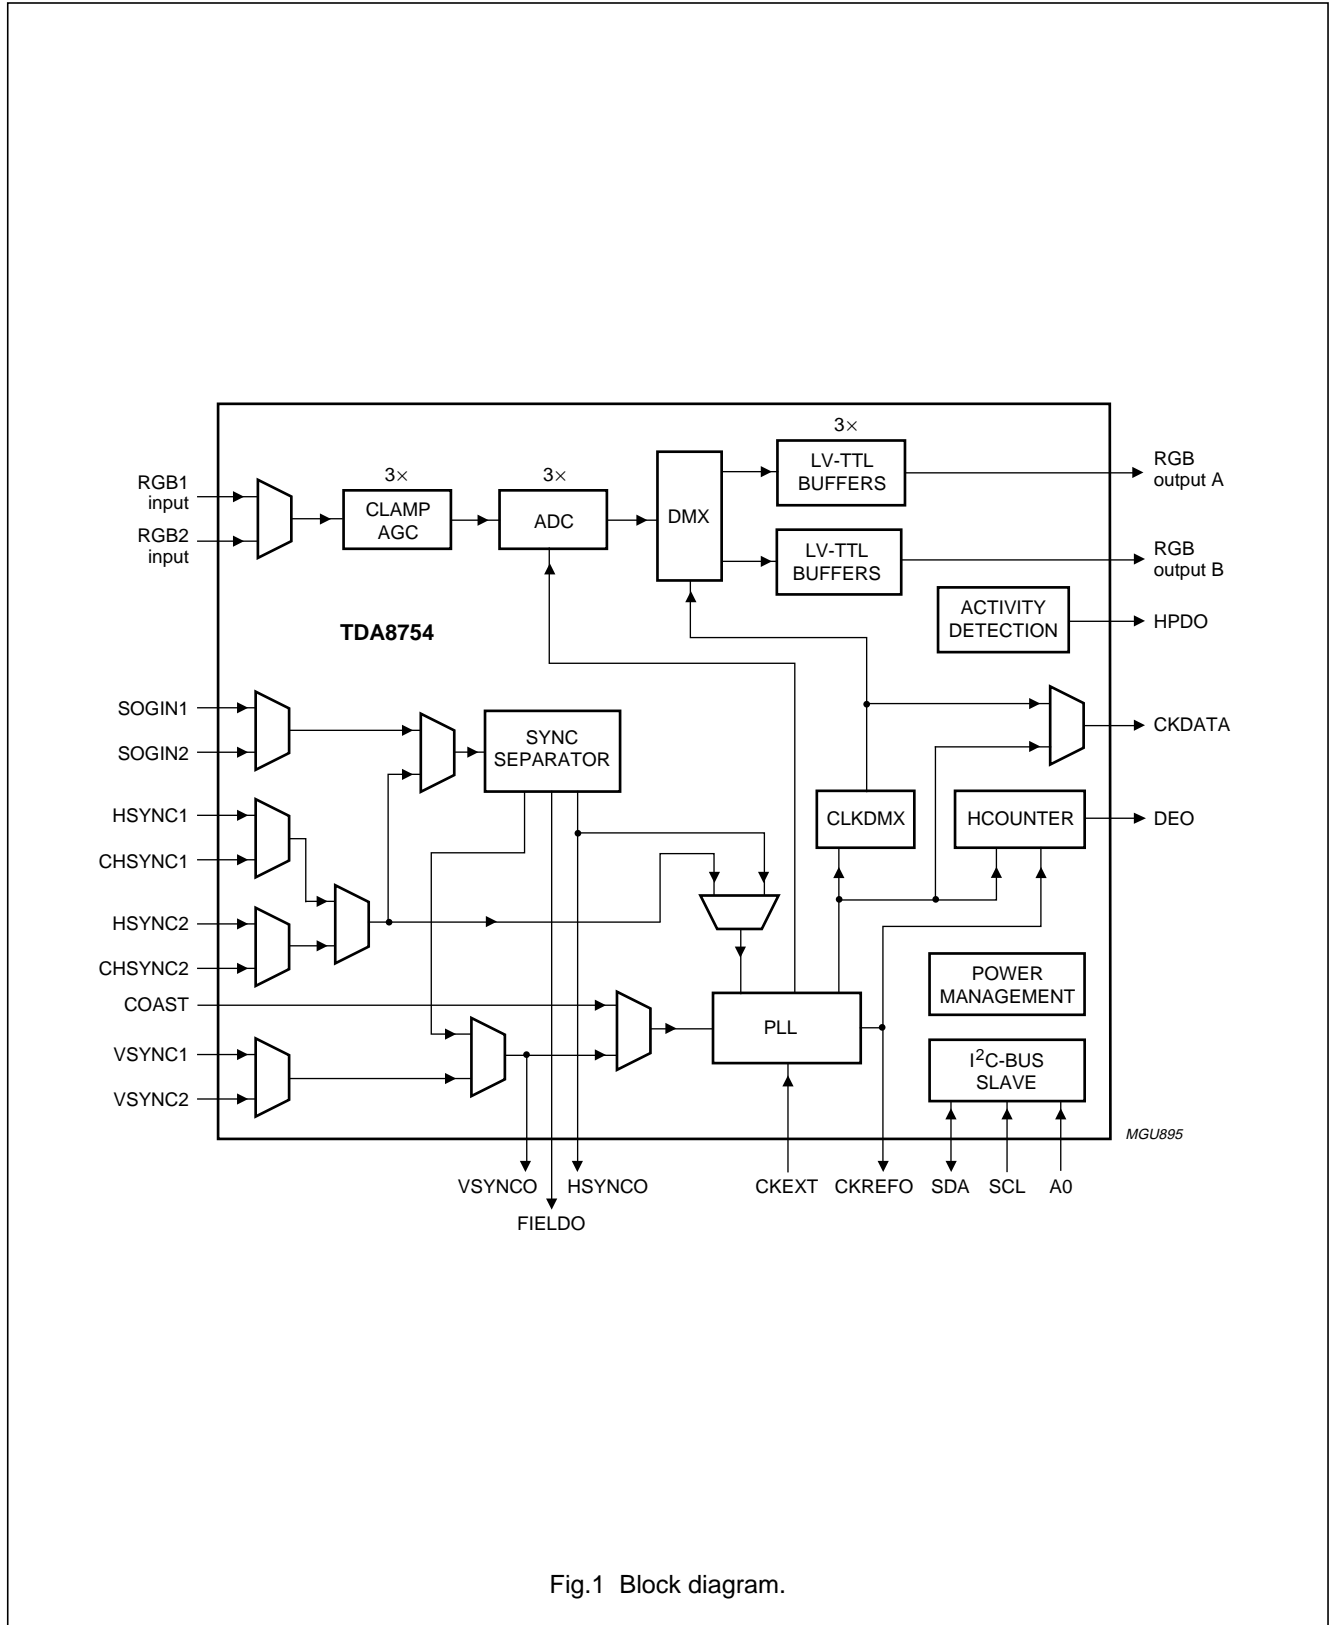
3×

RGB1 input

RGB2 input

3×

CLAMP AGC

3×

ADC

DMX

LV-TTL BUFFERS

LV-TTL BUFFERS

RGB output A

RGB output B

ACTIVITY DETECTION

HPDO

TDA8754

SOGIN1

SOGIN2

SYNC SEPARATOR

CKDATA

HSYNC1

CHSYNC1

CLKDMX

HCOUNTER

DEO

HSYNC2

CHSYNC2

POWER MANAGEMENT

COAST

PLL

VSYNC1

VSYNC2

$I^2$C-BUS SLAVE

MGU895

VSYNCO

HSYNCO

FIELDO

CKEXT

CKREFO

SDA

SCL

A0

Fig.1 Block diagram.